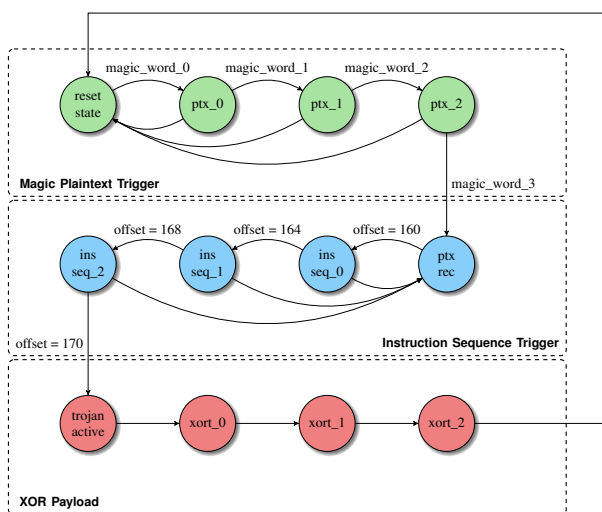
magic_word_0
magic_word_1
magic_word_2
reset state
ptx_0
ptx_1
ptx_2
Magic Plaintext Trigger
magic_word_3
offset = 168
offset = 164
offset = 160
ins seq_2
ins seq_1
ins seq_0
ptx rec
offset = 170
Instruction Sequence Trigger
trojan active
xort_0
xort_1
xort_2
XOR Payload